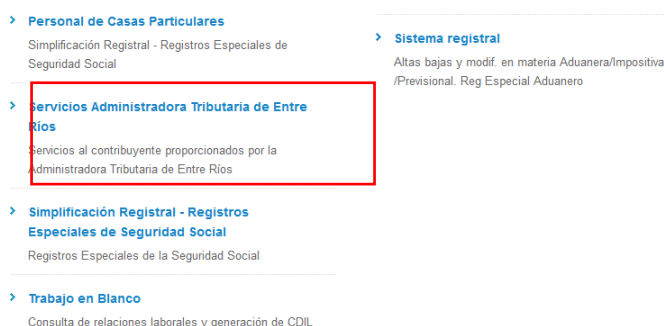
> Personal de Casas Particulares
Simplificación Registral - Registros Especiales de Seguridad Social

> Servicios Administradora Tributaria de Entre Ríos
Servicios al contribuyente proporcionados por la Administradora Tributaria de Entre Ríos

> Simplificación Registral - Registros Especiales de Seguridad Social
Registros Especiales de la Seguridad Social

> Trabajo en Blanco
Consulta de relaciones laborales y generación de CDIL

> Sistema registral
Altas bajas y modif. en materia Aduanera/Impositiva /Previsional. Reg Especial Aduanero